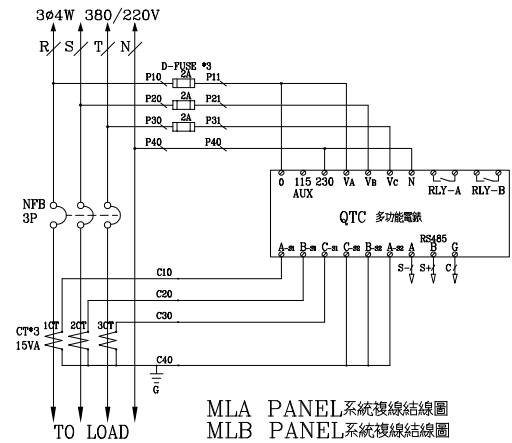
3ø4W 380/220V

R S T N

D-FUSE *3

P10 2A P11

P20 2A P21

P30 2A P31

P40 P40

0 115 230 VA VB VC N RLY-A RLY-B

AUX

QTC 多功能電錶

RS485

A-S1 B-S1 C-S1 C-S2 B-S2 A-S2 A B G

S- S+ C

NFB 3P

C10

C20

C30

C40

CT*3 15VA

1CT 2CT 3CT

G

TO LOAD

MLA PANEL系統複線結線圖

MLB PANEL系統複線結線圖